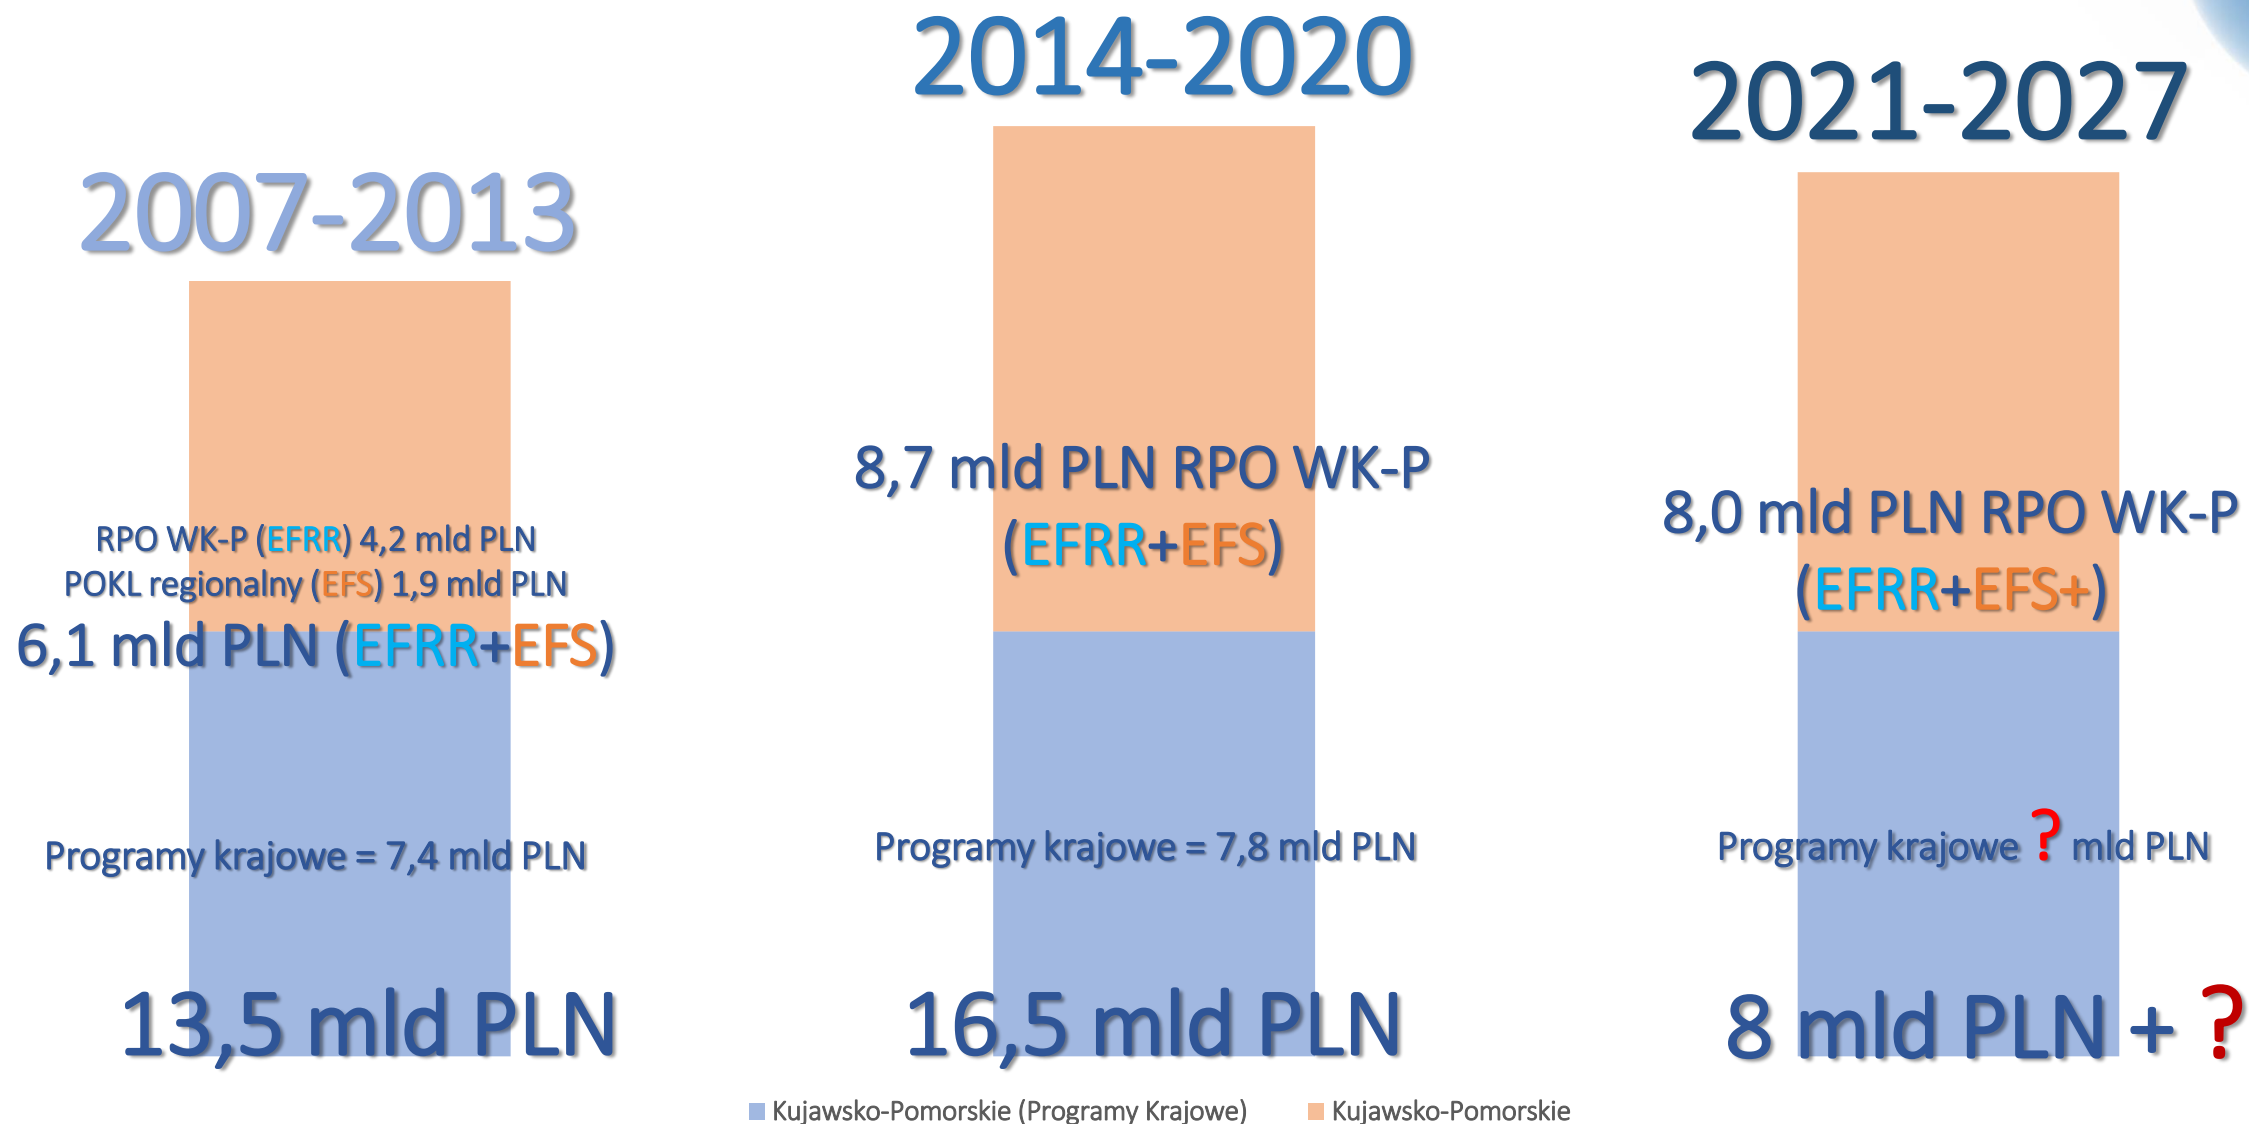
2007-2013

RPO WK-P (EFRR) 4,2 mld PLN
POKL regionalny (EFS) 1,9 mld PLN
6,1 mld PLN (EFRR+EFS)

Programy krajowe = 7,4 mld PLN

13,5 mld PLN

2014-2020

8,7 mld PLN RPO WK-P (EFRR+EFS)

Programy krajowe = 7,8 mld PLN

16,5 mld PLN

2021-2027

8,0 mld PLN RPO WK-P (EFRR+EFS+)

Programy krajowe ? mld PLN

8 mld PLN + ?

Kujawsko-Pomorskie (Programy Krajowe) Kujawsko-Pomorskie